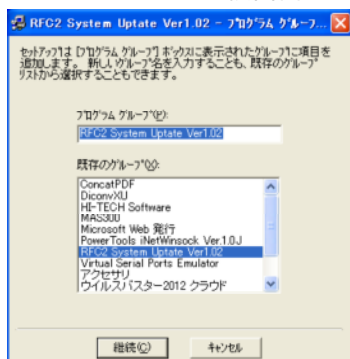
RFC2 System Uptate Ver1.02 - プログラム グループ...

セットアップは [プログラム グループ] ボックスに表示されたグループに項目を追加します。新しいグループ名を入力することも、既存のグループリストから選択することもできます。

プログラム グループ(P):

RFC2 System Uptate Ver1.02

既存のグループ(X):

ConcatPDF
DiconvXU
HI-TECH Software
MAS300
Microsoft Web 発行
PowerTools iNetWinsock Ver.1.0J
RFC2 System Uptate Ver1.02
Virtual Serial Ports Emulator
アクセサリ
ウイルスバスター2012 クラウド

継続(C) キャンセル